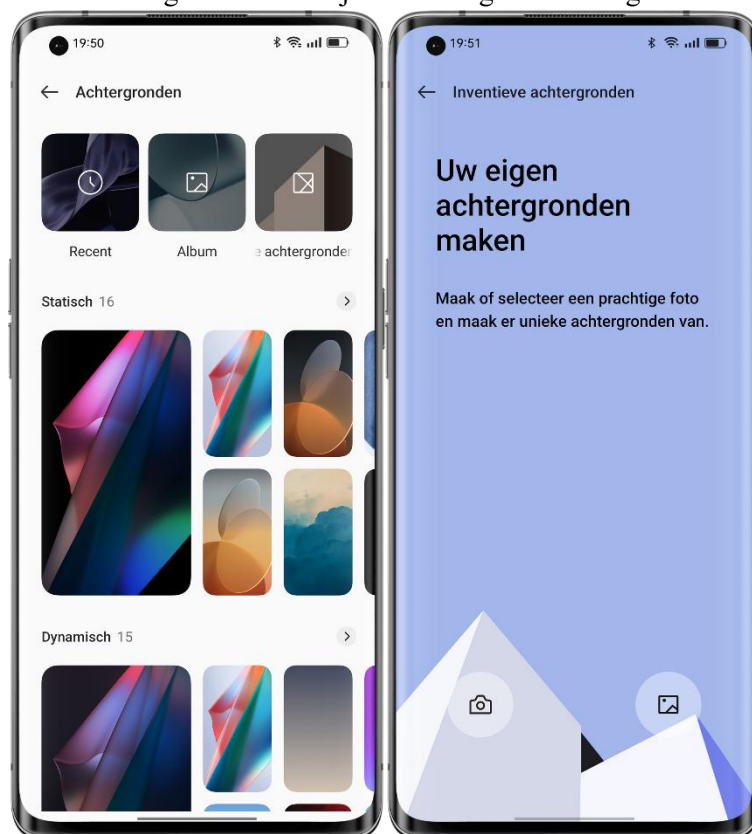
19:50

Achtergronden

Recent

Album

achtergronder

Statisch 16

Dynamisch 15

19:51

Inventieve achtergronden

Uw eigen achtergronden maken

Maak of selecteer een prachtige foto en maak er unieke achtergronden van.